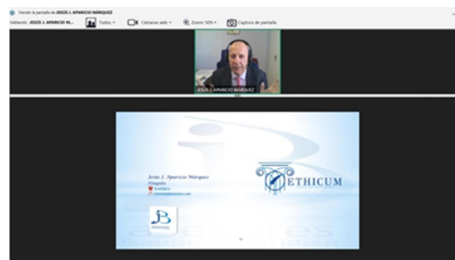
Viendo la pantalla de JESÚS J. APARICIO MÁRQUEZ
Hablando: JESÚS J. APARICIO M... Todos Cámaras web Zoom: 50% Capturas de pantalla

JESÚS J. APARICIO MÁRQUEZ

Jesús J. Aparicio Márquez
Abogado
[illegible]
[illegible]

ETHICUM

JB
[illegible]